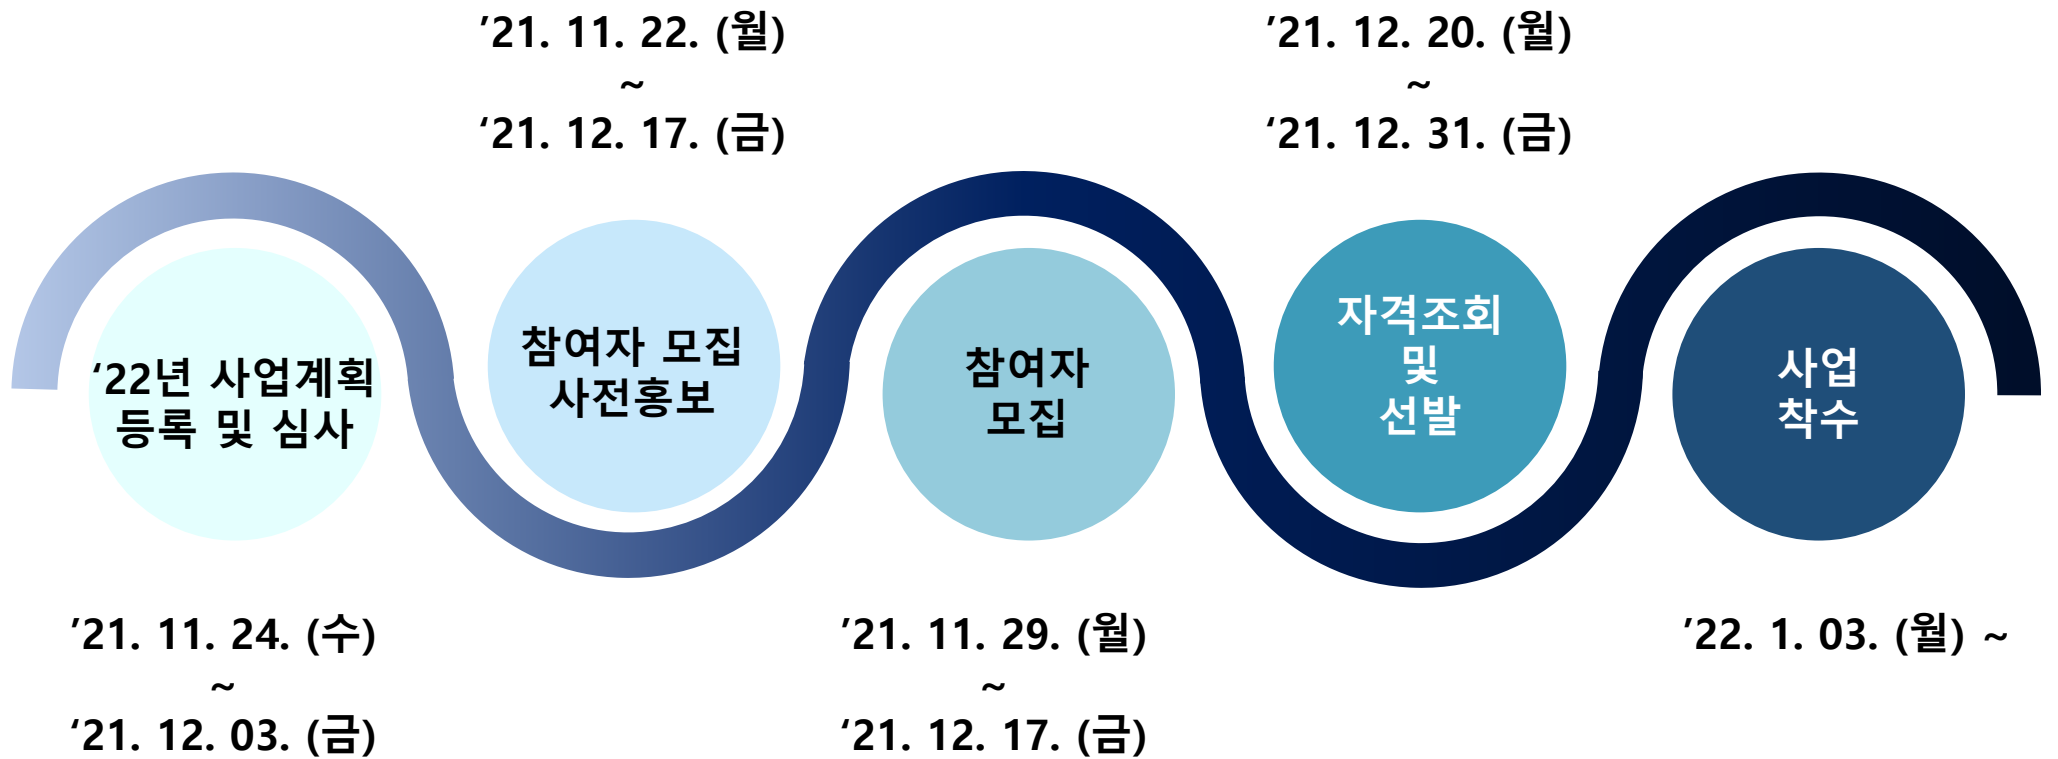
’21. 11. 22. (월)
~
’21. 12. 17. (금)

’21. 12. 20. (월)
~
’21. 12. 31. (금)

‘22년 사업계획 등록 및 심사

참여자 모집 사전홍보

참여자 모집

자격조회 및 선발

사업 착수

’21. 11. 24. (수)
~
’21. 12. 03. (금)

’21. 11. 29. (월)
~
’21. 12. 17. (금)

’22. 1. 03. (월) ~